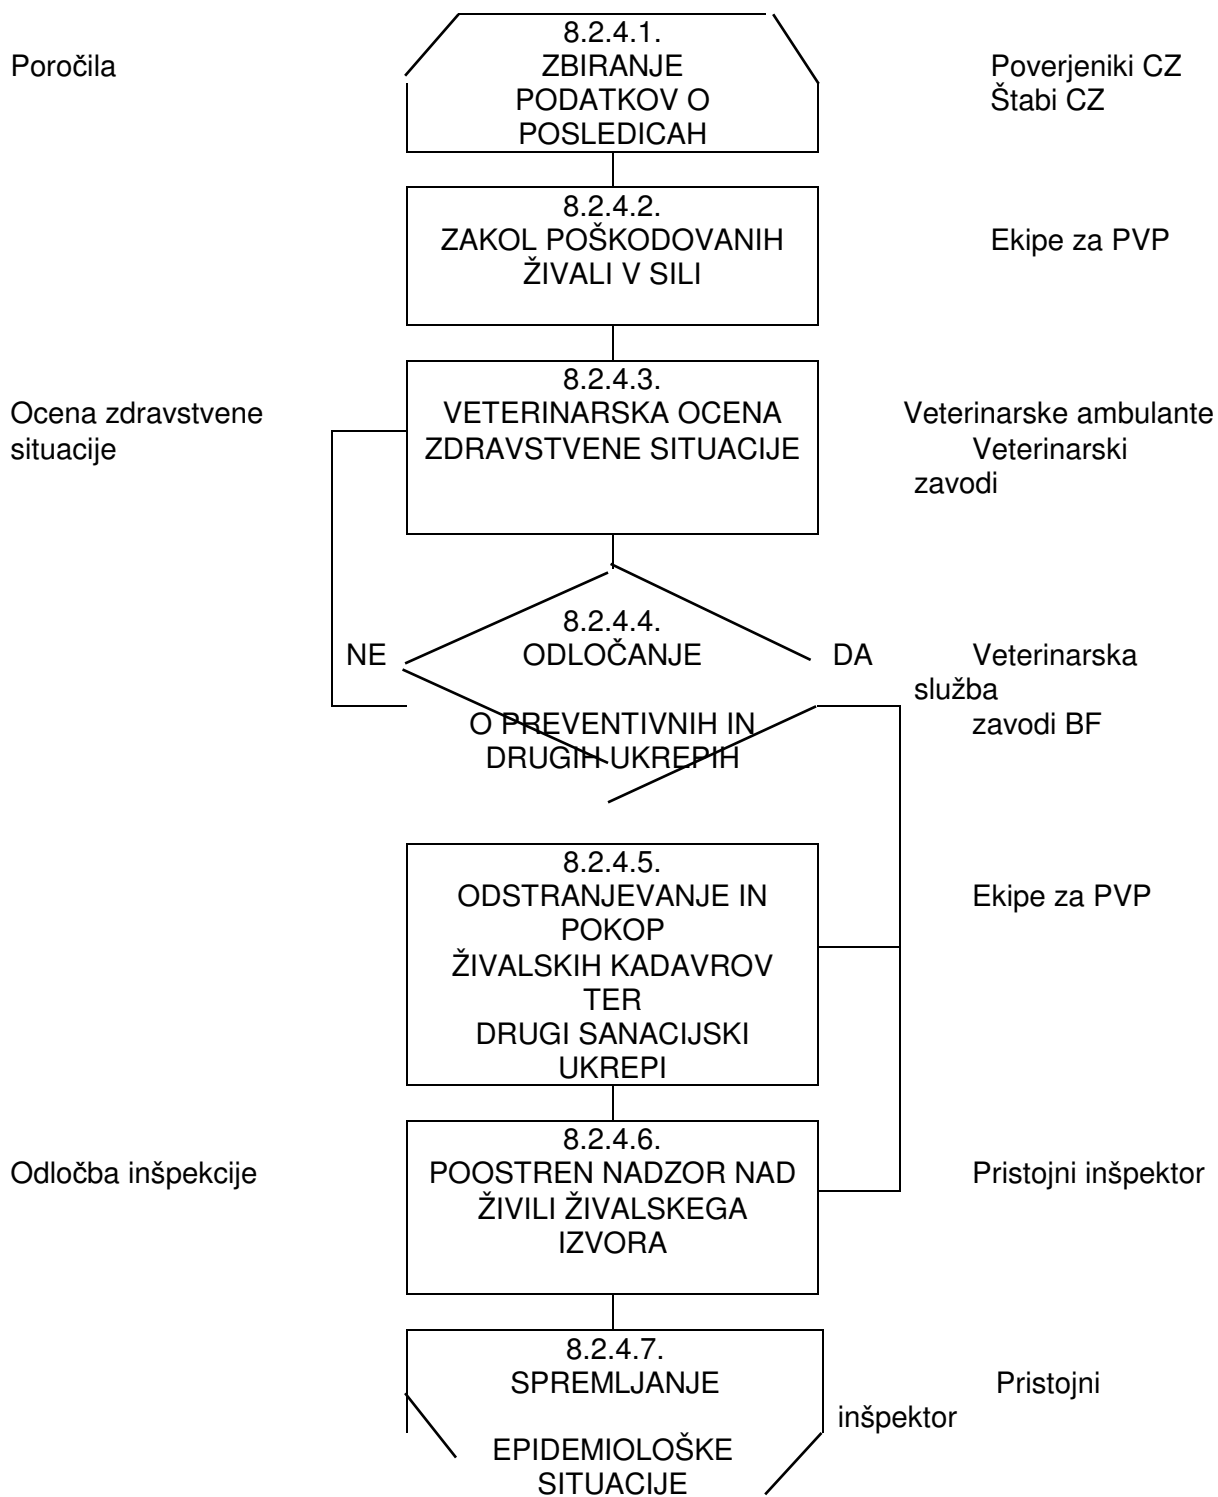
Poročila

8.2.4.1.
ZBIRANJE PODATKOV O POSLEDICAH

Poverjeniki CZ
Štabi CZ

8.2.4.2.
ZAKOL POŠKODOVANIH ŽIVALI V SILI

Ekipe za PVP

Ocena zdravstvene situacije

8.2.4.3.
VETERINARSKA OCENA ZDRAVSTVENE SITUACIJE

Veterinarske ambulante
Veterinarski zavodi

NE

8.2.4.4.
ODLOČANJE
O PREVENTIVNIH IN DRUGIH UKREPIH

DA

Veterinarska služba
zavodi BF

8.2.4.5.
ODSTRANJEVANJE IN POKOP ŽIVALSKIH KADAVROV TER DRUGI SANACIJSKI UKREPI

Ekipe za PVP

Odločba inšpekcije

8.2.4.6.
POOSTREN NADZOR NAD ŽIVILI ŽIVALSKEGA IZVORA

Pristojni inšpektor

8.2.4.7.
SPREMLJANJE
EPIDEMIOLOŠKE SITUACIJE

Pristojni inšpektor